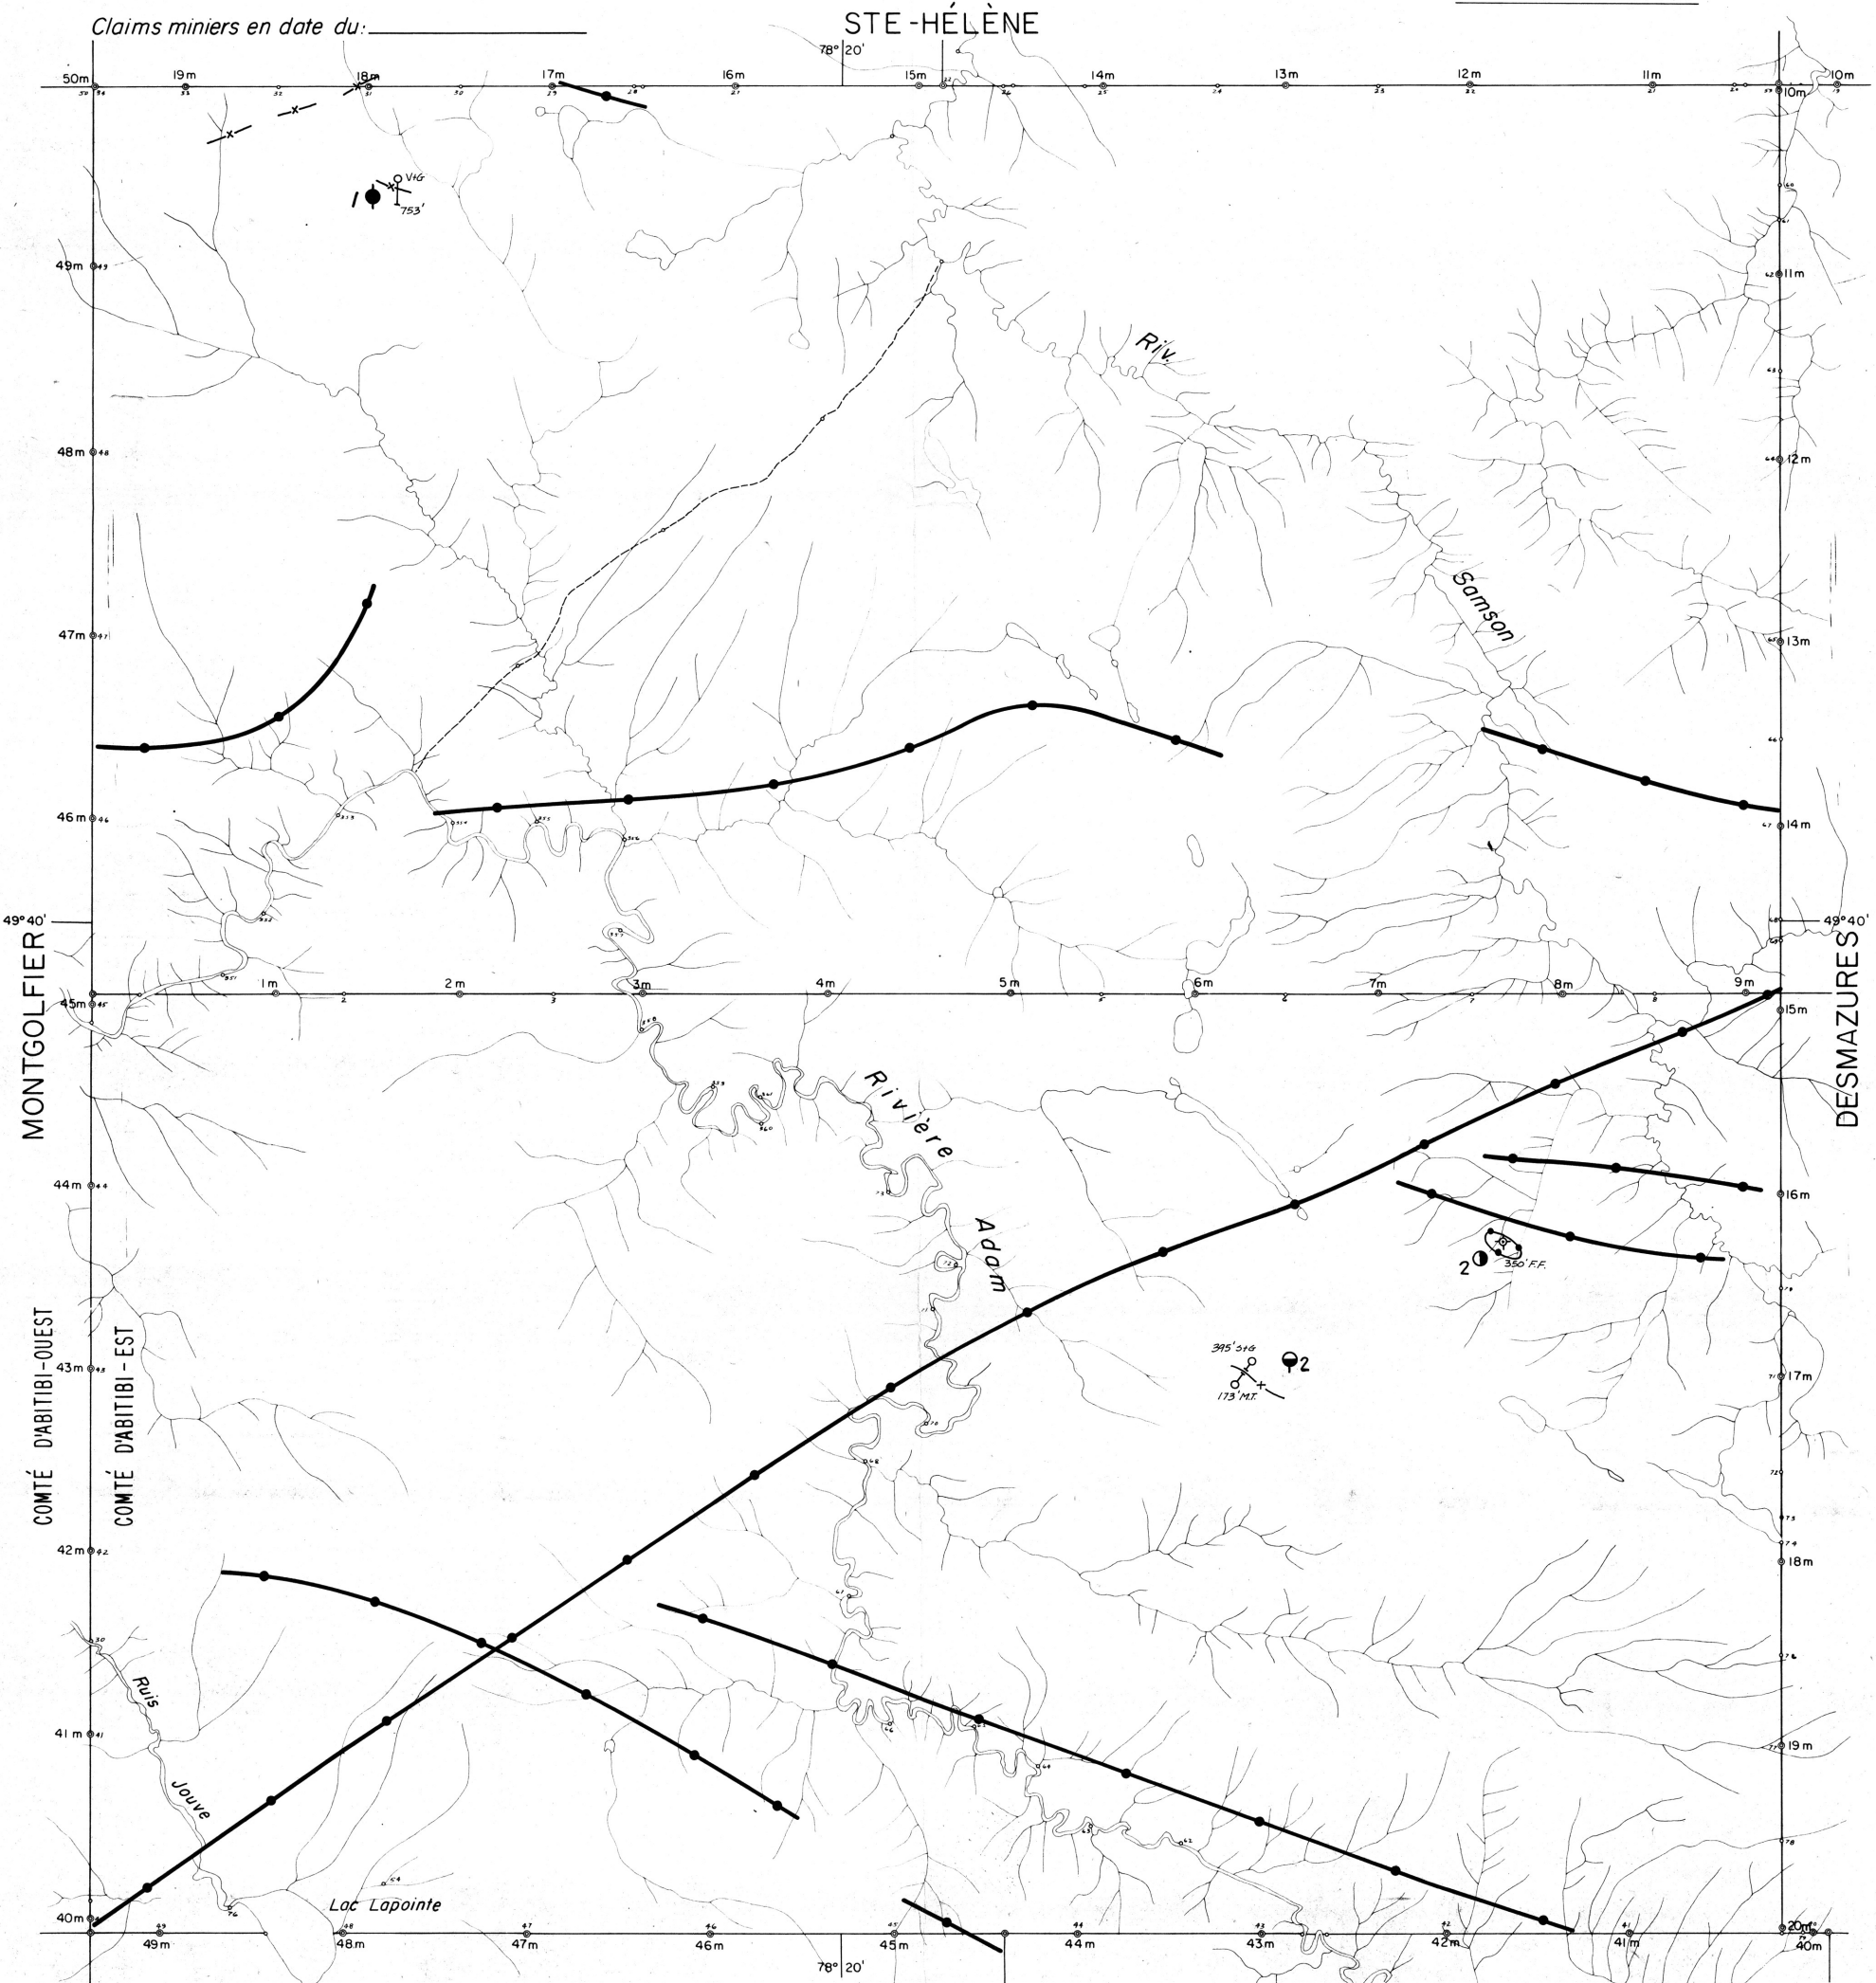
Claims miniers en date du: ____________

STE-HÉLÈNE

78° 20'

50m 19m 18m 17m 16m 15m 14m 13m 12m 11m 10m

10m

V+G
753'

49m

11m

Riv.

48m

12m

Samson

47m

13m

46m

14m

49°40'

49°40'

MONTGOLFIER

DESMAZURES

1m 2m 3m 4m 5m 6m 7m 8m 9m

45m

15m

Rivière Adam

44m

16m

2

350' F.F.

395' S+G
173' M.T.

2

43m

17m

COMTÉ D'ABITIBI-OUEST

COMTÉ D'ABITIBI-EST

42m

18m

Ruis. Jouve

41m

19m

Lac Lapointe

40m

20m

49m 48m 47m 46m 45m 44m 43m 42m 41m 40m

78° 20'